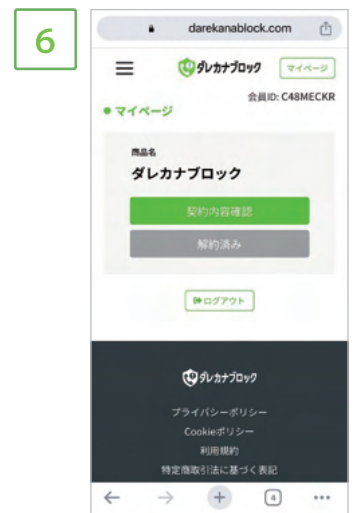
6

darekanablock.com

ダレカナブロック マイページ

会員ID: C48MECKR

● マイページ

商品名

ダレカナブロック

契約内容確認

解約済み

ログアウト

ダレカナブロック

プライバシーポリシー

Cookieポリシー

利用規約

特定商取引法に基づく表記

4